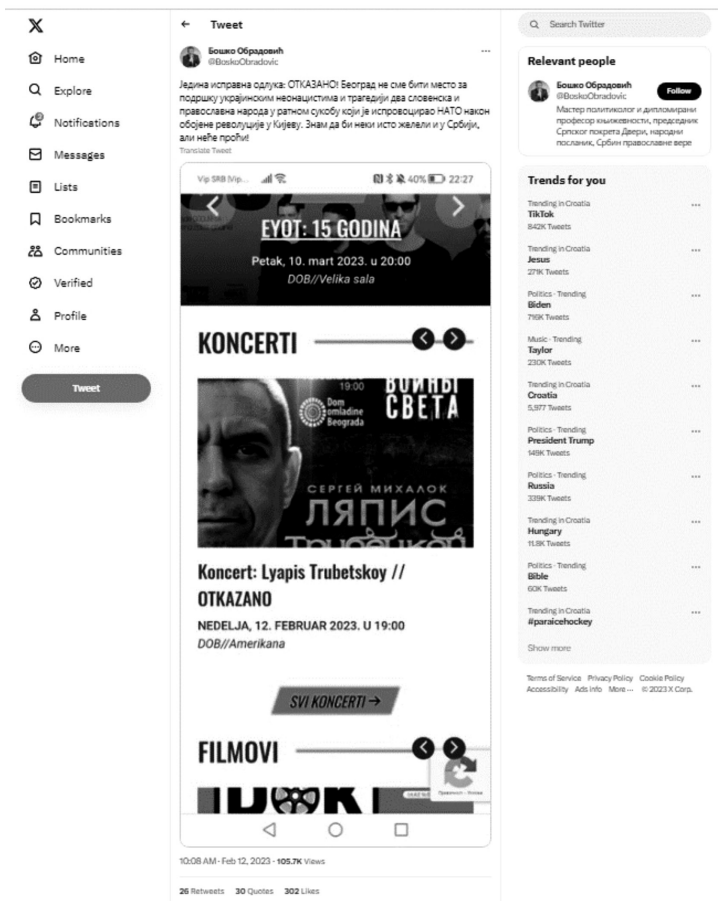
Home
Explore
Notifications
Messages
Lists
Bookmarks
Communities
Verified
Profile
More
Tweet

Tweet

Бошко Обрадовић
@BoskoObradovic

Једина исправна одлука: ОТКАЗАНО! Београд не сме бити место за подршку украјинским неонацистима и трагедији два словенска и православна народа у ратном сукобу који је испровоцирао НАТО након обојене револуције у Кијеву. Знам да би неки исто желели и у Србији, али неће проћи!
Translate Tweet

Vip SRB |Vip... 40% 22:27

EYOT: 15 GODINA
Petak, 10. mart 2023. u 20:00
DOB//Velika sala

KONCERTI

19:00
Dom omladine Beograda
ВОЙНЫ СВЕТА
СЕРГЕЙ МИХАЛОК
ЛЯПИС
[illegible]

Koncert: Lyapis Trubetskoy // OTKAZANO
NEDELJA, 12. FEBRUAR 2023. U 19:00
DOB//Amerikana

SVI KONCERTI →

FILMOVI

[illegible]

10:08 AM · Feb 12, 2023 · 105.7K Views

26 Retweets 30 Quotes 302 Likes

Search Twitter

Relevant people

Бошко Обрадовић
@BoskoObradovic
Follow
Мастер политиколог и дипломирани професор књижевности, председник Српског покрета Двери, народни посланик, Србин православне вере

Trends for you

Trending in Croatia
TikTok
842K Tweets

Trending in Croatia
Jesus
271K Tweets

Politics · Trending
Biden
716K Tweets

Music · Trending
Taylor
230K Tweets

Trending in Croatia
Croatia
5,977 Tweets

Politics · Trending
President Trump
149K Tweets

Politics · Trending
Russia
339K Tweets

Trending in Croatia
Hungary
11.8K Tweets

Politics · Trending
Bible
60K Tweets

Trending in Croatia
#paraicehockey

Show more

Terms of Service Privacy Policy Cookie Policy Accessibility Ads info More ··· © 2023 X Corp.